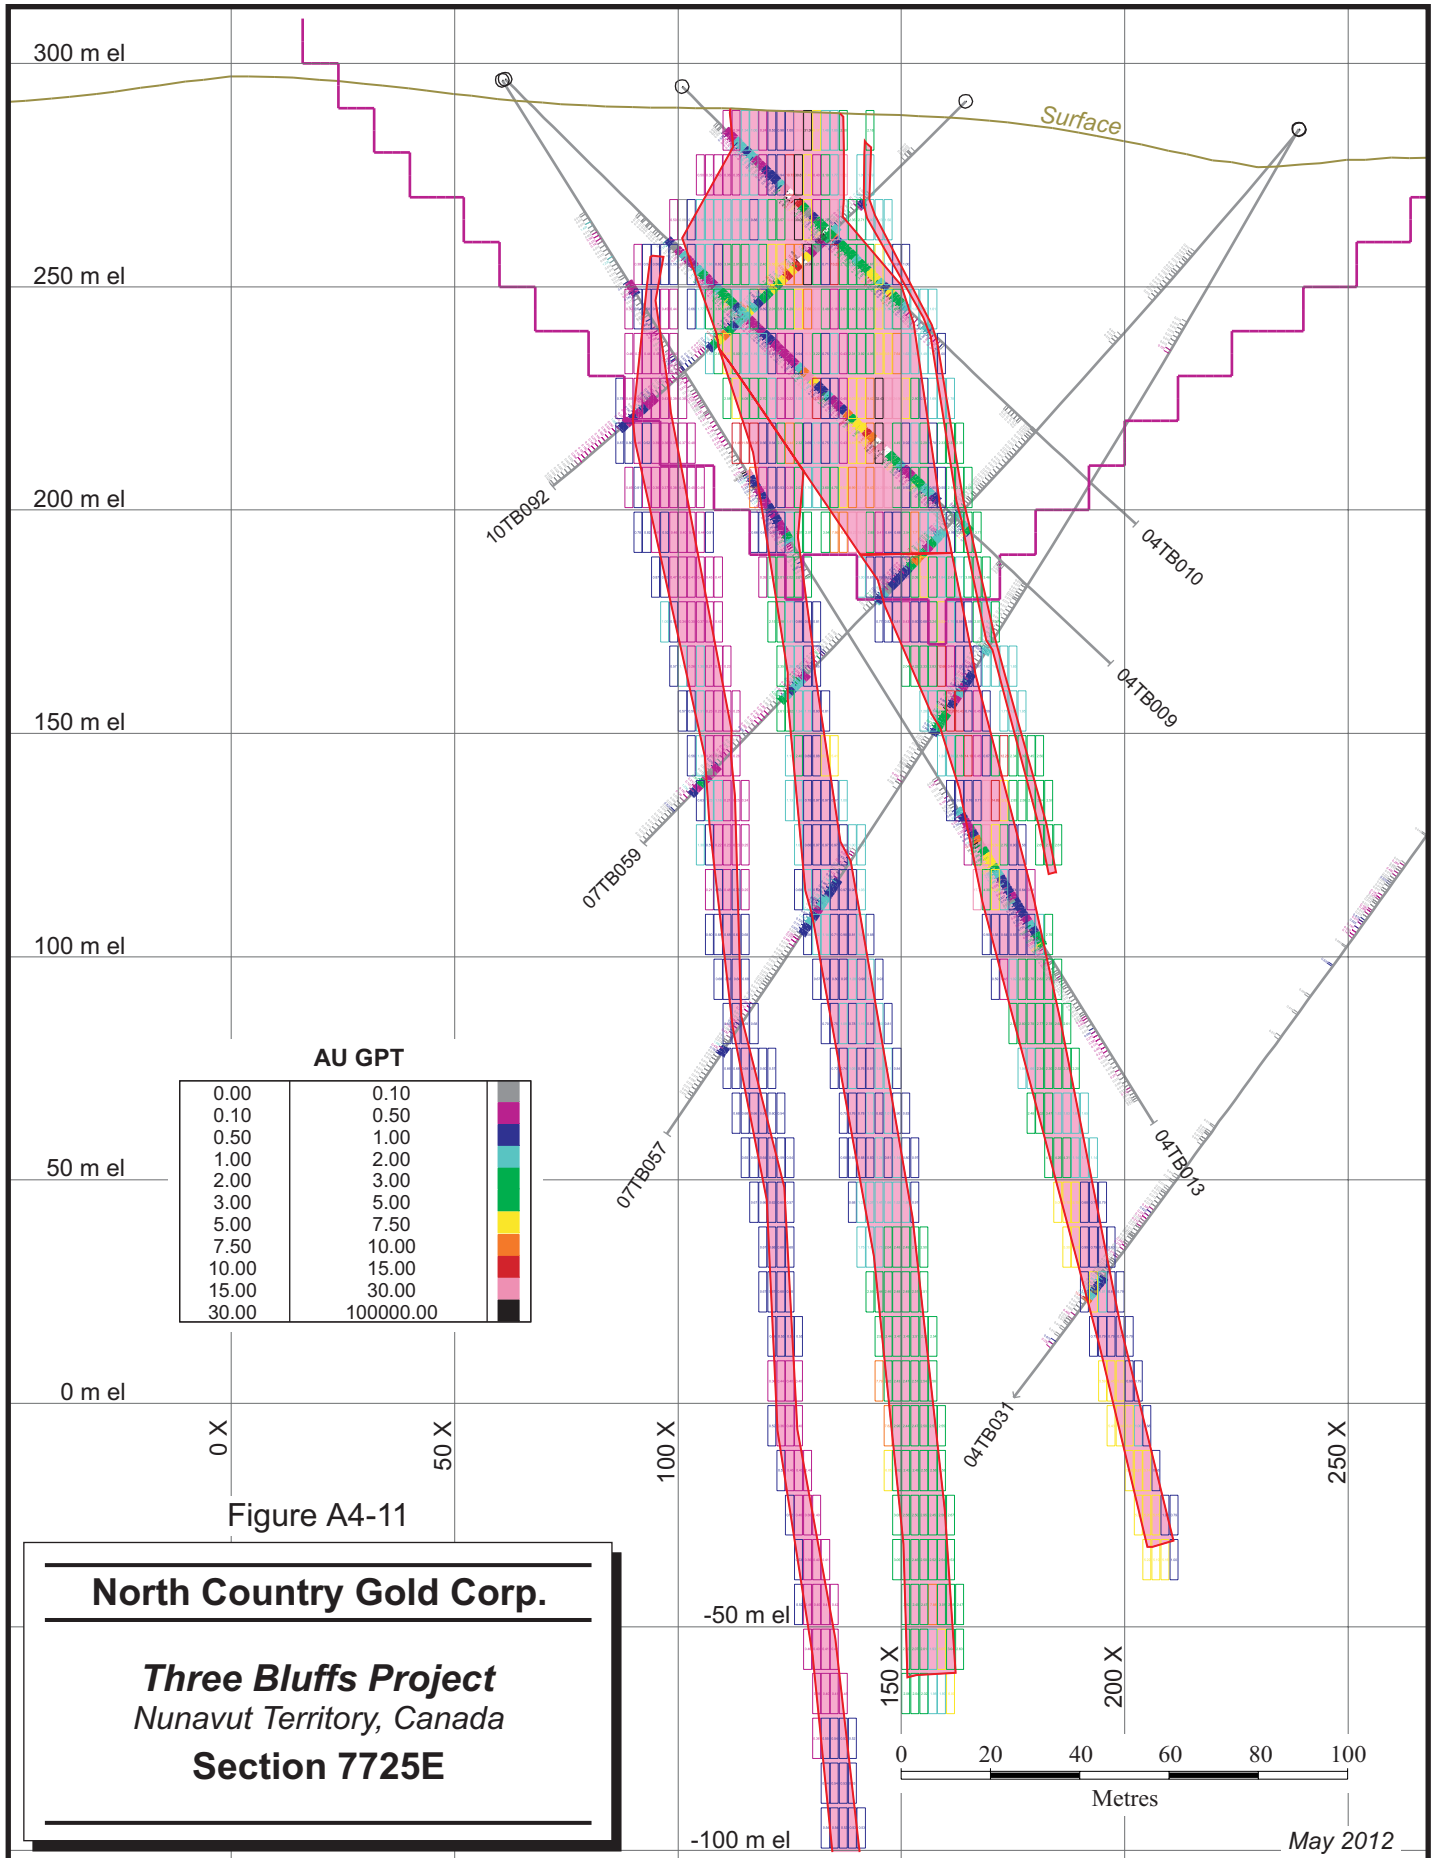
300 m el

250 m el

200 m el

150 m el

100 m el

50 m el

0 m el

-50 m el

-100 m el

Surface

10TB092

04TB010

04TB009

07TB059

07TB057

04TB013

04TB031

AU GPT

| | | |
|---|---|---|
| 0.00 | 0.10 | |
| 0.10 | 0.50 | |
| 0.50 | 1.00 | |
| 1.00 | 2.00 | |
| 2.00 | 3.00 | |
| 3.00 | 5.00 | |
| 5.00 | 7.50 | |
| 7.50 | 10.00 | |
| 10.00 | 15.00 | |
| 15.00 | 30.00 | |
| 30.00 | 100000.00 | |

0 X

50 X

100 X

150 X

200 X

250 X

Figure A4-11

North Country Gold Corp.

Three Bluffs Project
Nunavut Territory, Canada
Section 7725E

0 20 40 60 80 100
Metres

May 2012